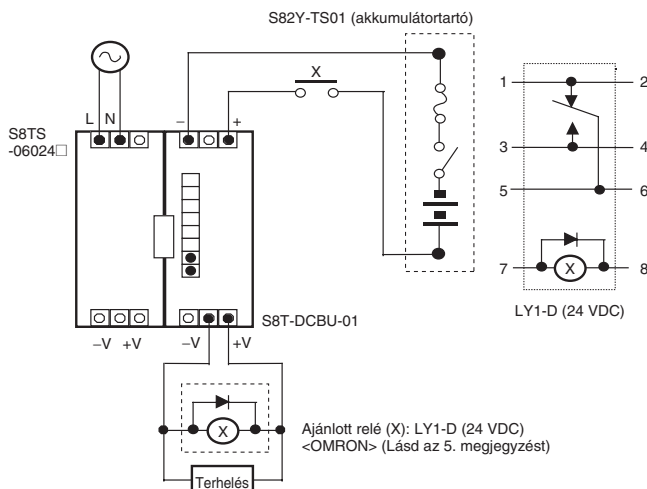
S82Y-TS01 (akkumulátortartó)

X

L N

–

+

S8TS
-06024□

–V +V

S8T-DCBU-01

–V +V

X

Ajánlott relé (X): LY1-D (24 VDC)
<OMRON> (Lásd az 5. megjegyzést)

Terhelés

1

2

3

4

5

6

7

X

8

LY1-D (24 VDC)